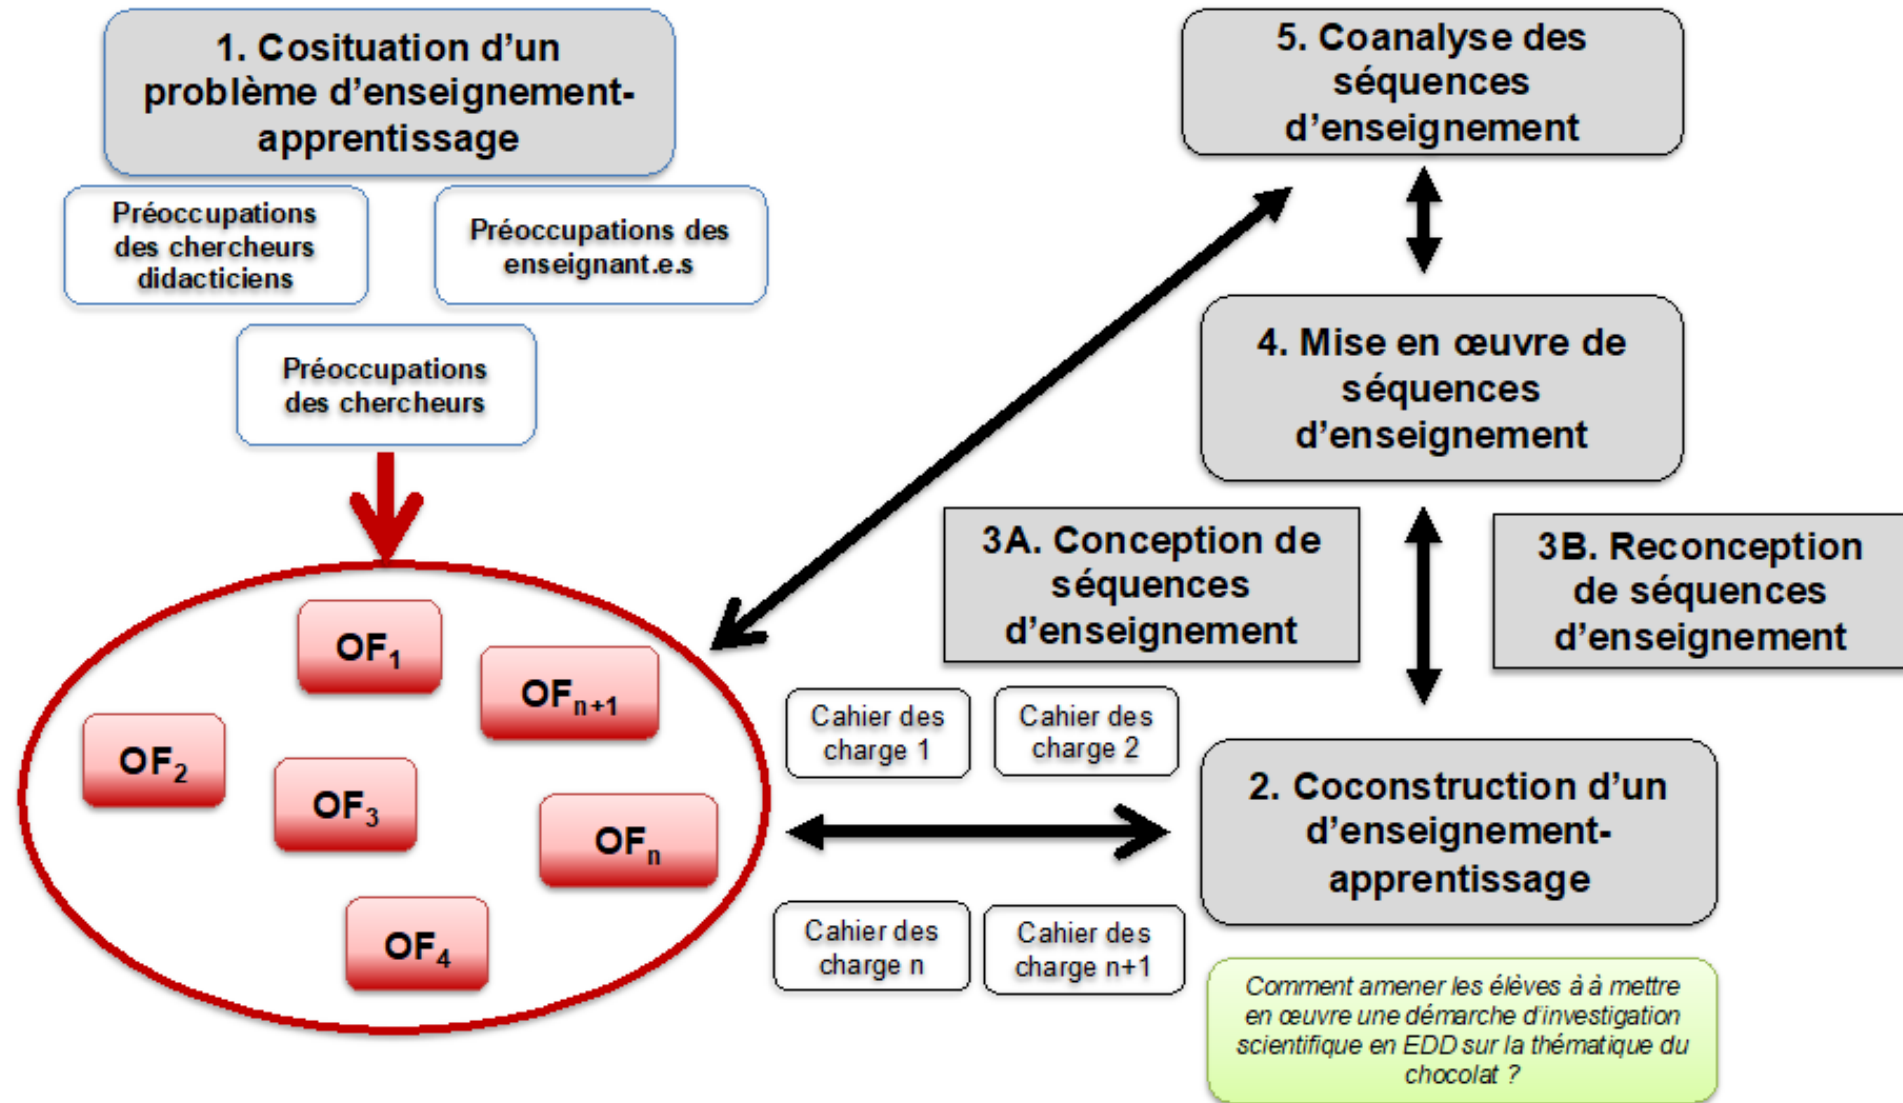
1. Cosituation d'un problème d'enseignement-apprentissage

Préoccupations des chercheurs didacticiens

Préoccupations des enseignant.e.s

Préoccupations des chercheurs

$OF_1$

$OF_{n+1}$

$OF_2$

$OF_3$

$OF_n$

$OF_4$

5. Coanalyse des séquences d'enseignement

4. Mise en œuvre de séquences d'enseignement

3A. Conception de séquences d'enseignement

3B. Reconception de séquences d'enseignement

Cahier des charge 1

Cahier des charge 2

2. Coconstruction d'un d'enseignement-apprentissage

Cahier des charge n

Cahier des charge n+1

Comment amener les élèves à à mettre en œuvre une démarche d'investigation scientifique en EDD sur la thématique du chocolat ?